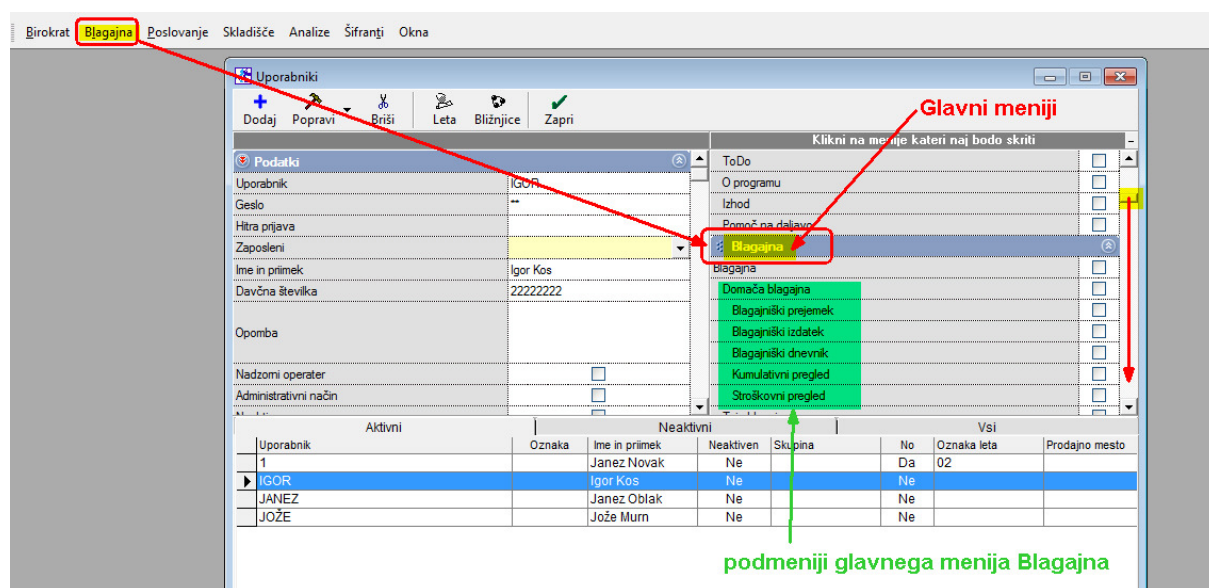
Birokrat Blagajna Poslovanje Skladišče Analize Šifranti Okna

Uporabniki

Dodaj Popravi Briši Leta Bližnjice Zapri

Glavni meniji

Klikni na menije kateri naj bodo skriti

Podatki

| | |
|---|---|
| Uporabnik | IGOR |
| Geslo | ** |
| Hitra prijava | |
| Zaposleni | |
| Ime in priimek | Igor Kos |
| Davčna številka | 22222222 |
| Opomba | |
| Nadzorni operater | |
| Administrativni način | |

ToDo
O programu
Izhod
Pomoč na daljavo
Blagajna
Blagajna
Domača blagajna
Blagajniški prejemek
Blagajniški izdatek
Blagajniški dnevnik
Kumulativni pregled
Stroškovni pregled

Aktivni Neaktivni Vsi

| Uporabnik | Oznaka | Ime in priimek | Neaktiven | Skupina | No | Oznaka leta | Prodajno mesto |
|---|---|---|---|---|---|---|---|
| 1 | | Janez Novak | Ne | | Da | 02 | |
| IGOR | | Igor Kos | Ne | | Ne | | |
| JANEZ | | Janez Oblak | Ne | | Ne | | |
| JOŽE | | Jože Murn | Ne | | Ne | | |

podmeniji glavnega menija Blagajna